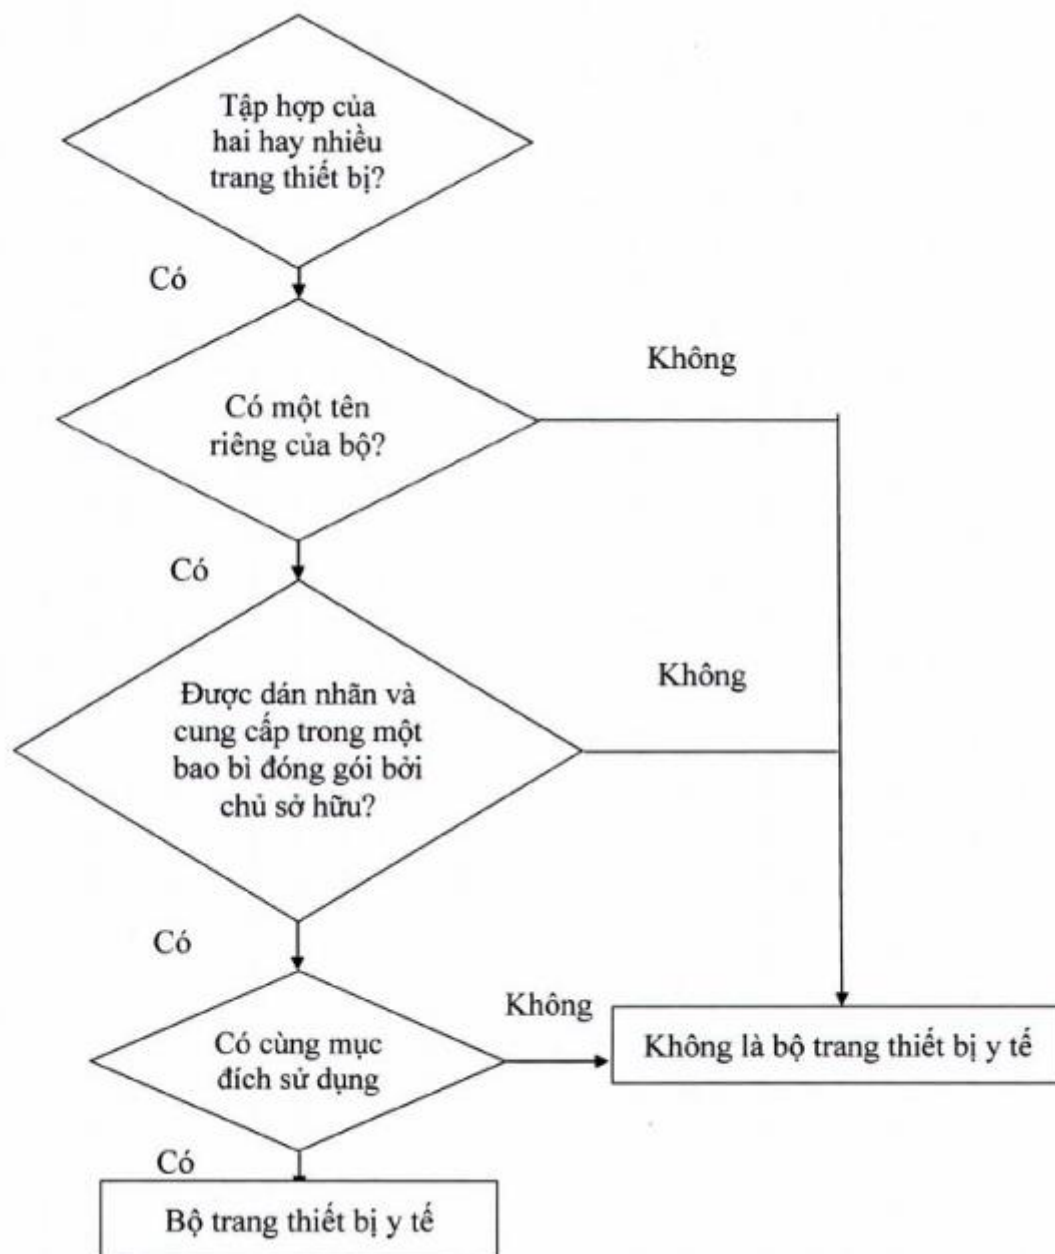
Tập hợp của hai hay nhiều trang thiết bị?

Có

Không

Có một tên riêng của bộ?

Có

Không

Được dán nhãn và cung cấp trong một bao bì đóng gói bởi chủ sở hữu?

Có

Không

Có cùng mục đích sử dụng

Không là bộ trang thiết bị y tế

Có

Bộ trang thiết bị y tế